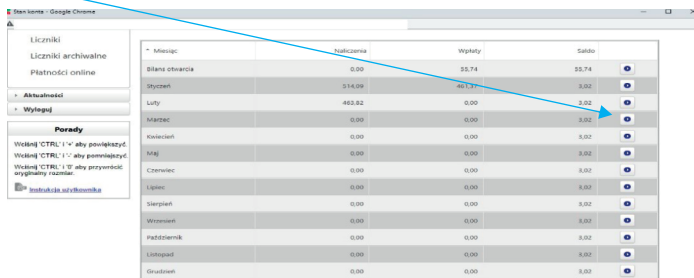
Stan konta - Google Chrome

Liczniki
Liczniki archiwalne
Płatności online

Aktualności
Wyloguj

Porady
Wciśnij 'CTRL' i '+' aby powiększyć
Wciśnij 'CTRL' i '-' aby pomniejszyć
Wciśnij 'CTRL' i '0' aby przywrócić oryginalny rozmiar.
Instrukcja użytkownika

| Miesiąc | Naliczenia | Wpłaty | Saldo | |
|---|---|---|---|---|
| Bilans otwarcia | 0,00 | 55,74 | 55,74 | |
| Styczeń | 514,09 | 461,37 | 3,02 | |
| Luty | 463,82 | 0,00 | 3,02 | |
| Marzec | 0,00 | 0,00 | 3,02 | |
| Kwiecień | 0,00 | 0,00 | 3,02 | |
| Maj | 0,00 | 0,00 | 3,02 | |
| Czerwiec | 0,00 | 0,00 | 3,02 | |
| Lipiec | 0,00 | 0,00 | 3,02 | |
| Sierpień | 0,00 | 0,00 | 3,02 | |
| Wrzesień | 0,00 | 0,00 | 3,02 | |
| Październik | 0,00 | 0,00 | 3,02 | |
| Listopad | 0,00 | 0,00 | 3,02 | |
| Grudzień | 0,00 | 0,00 | 3,02 | |